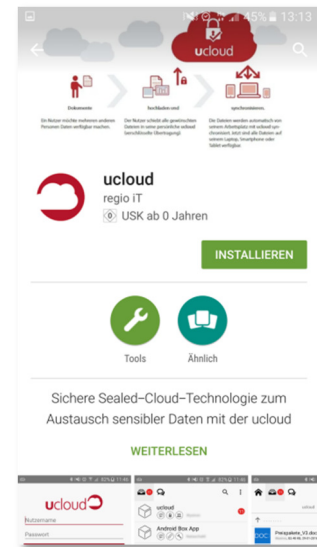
45% 13:13

ucloud

Dokumente

hochladen und

synchronisieren

Ein Nutzer möchte mehreren anderen Personen Daten verfügbar machen.

Der Nutzer schiebt die gewünschten Dateien in seine persönliche ucloud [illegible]

Die Dateien werden automatisch von seinem Arbeitsplatz mit ucloud synchronisiert. Jetzt sind alle Dateien auf seinem Laptop, Smartphone oder Tablet verfügbar.

ucloud
regio iT
USK ab 0 Jahren

INSTALLIEREN

Tools

Ähnlich

Sichere Sealed-Cloud-Technologie zum Austausch sensibler Daten mit der ucloud

WEITERLESEN

ucloud

Nutzername

Passwort

ucloud

Android Box App

Preisplakate_V3.doc